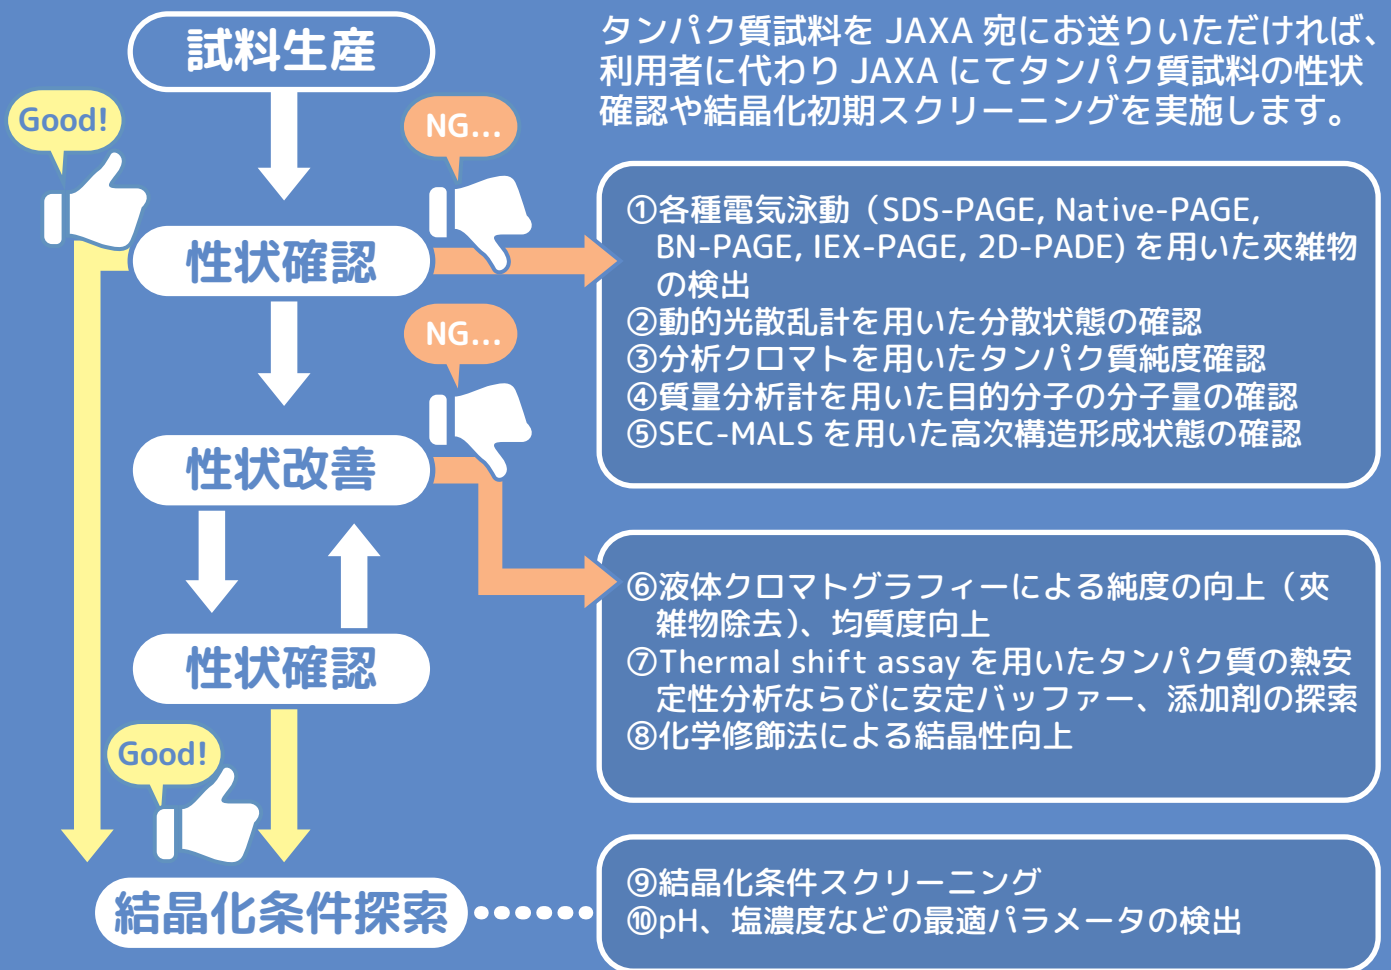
試料生産

Good!

NG...

性状確認

NG...

性状改善

性状確認

Good!

結晶化条件探索

タンパク質試料を JAXA 宛にお送りいただければ、利用者に代わり JAXA にてタンパク質試料の性状確認や結晶化初期スクリーニングを実施します。

①各種電気泳動（SDS-PAGE, Native-PAGE, BN-PAGE, IEX-PAGE, 2D-PADE) を用いた夾雑物の検出
②動的光散乱計を用いた分散状態の確認
③分析クロマトを用いたタンパク質純度確認
④質量分析計を用いた目的分子の分子量の確認
⑤SEC-MALS を用いた高次構造形成状態の確認

⑥液体クロマトグラフィーによる純度の向上（夾雑物除去)、均質度向上
⑦Thermal shift assay を用いたタンパク質の熱安定性分析ならびに安定バッファー、添加剤の探索
⑧化学修飾法による結晶性向上

⑨結晶化条件スクリーニング
⑩pH、塩濃度などの最適パラメータの検出